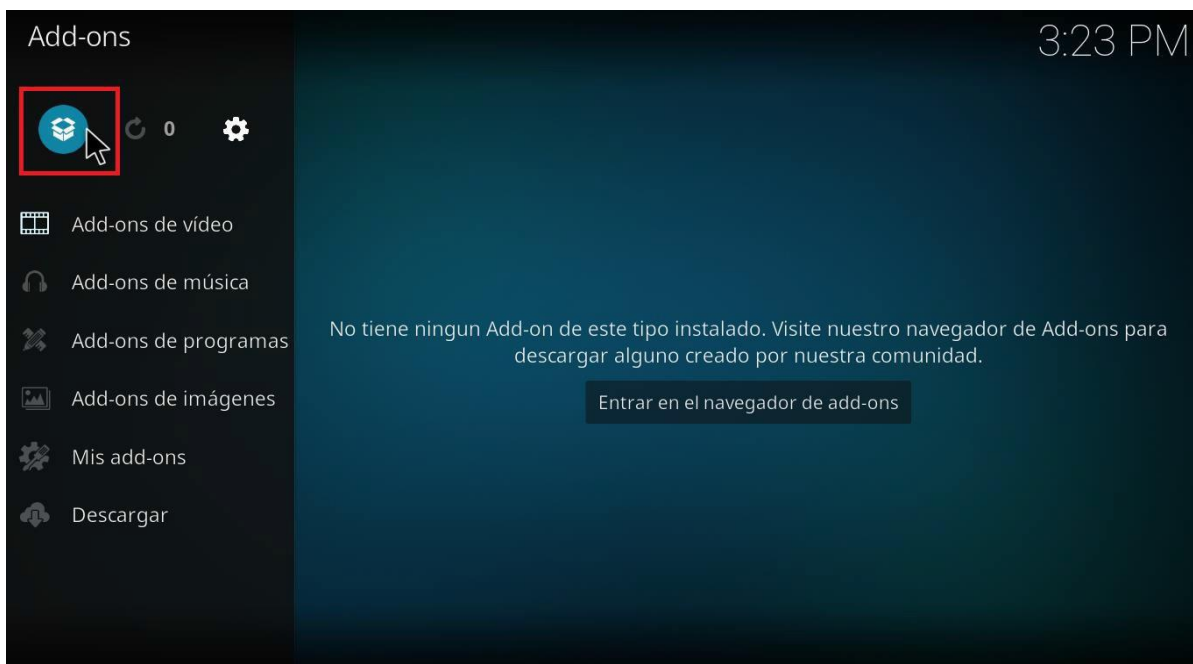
Add-ons

3:23 PM

0

Add-ons de vídeo

Add-ons de música

Add-ons de programas

Add-ons de imágenes

Mis add-ons

Descargar

No tiene ningun Add-on de este tipo instalado. Visite nuestro navegador de Add-ons para descargar alguno creado por nuestra comunidad.

Entrar en el navegador de add-ons